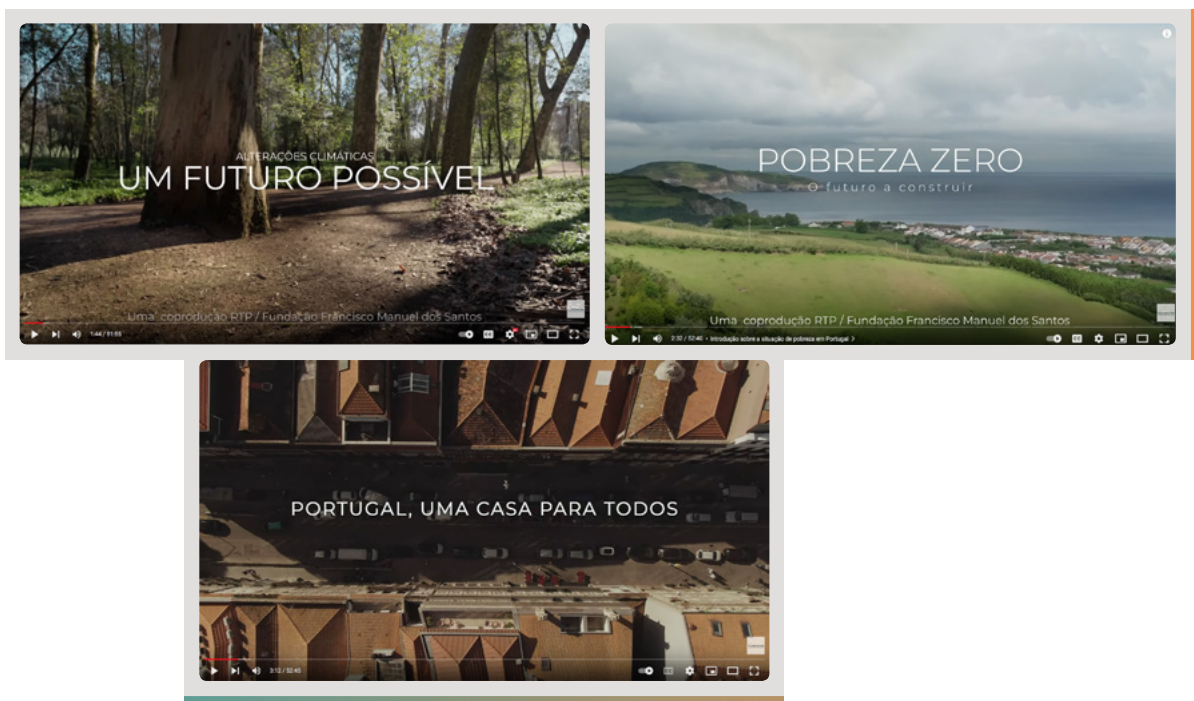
ALTERAÇÕES CLIMÁTICAS
UM FUTURO POSSÍVEL

Uma coprodução RTP / Fundação Francisco Manuel dos Santos

1:44 / 51:55

POBREZA ZERO
O futuro a construir

Uma coprodução RTP / Fundação Francisco Manuel dos Santos

2:32 / 52:40 • Introdução sobre a situação de pobreza em Portugal >

PORTUGAL, UMA CASA PARA TODOS

3:12 / 52:45